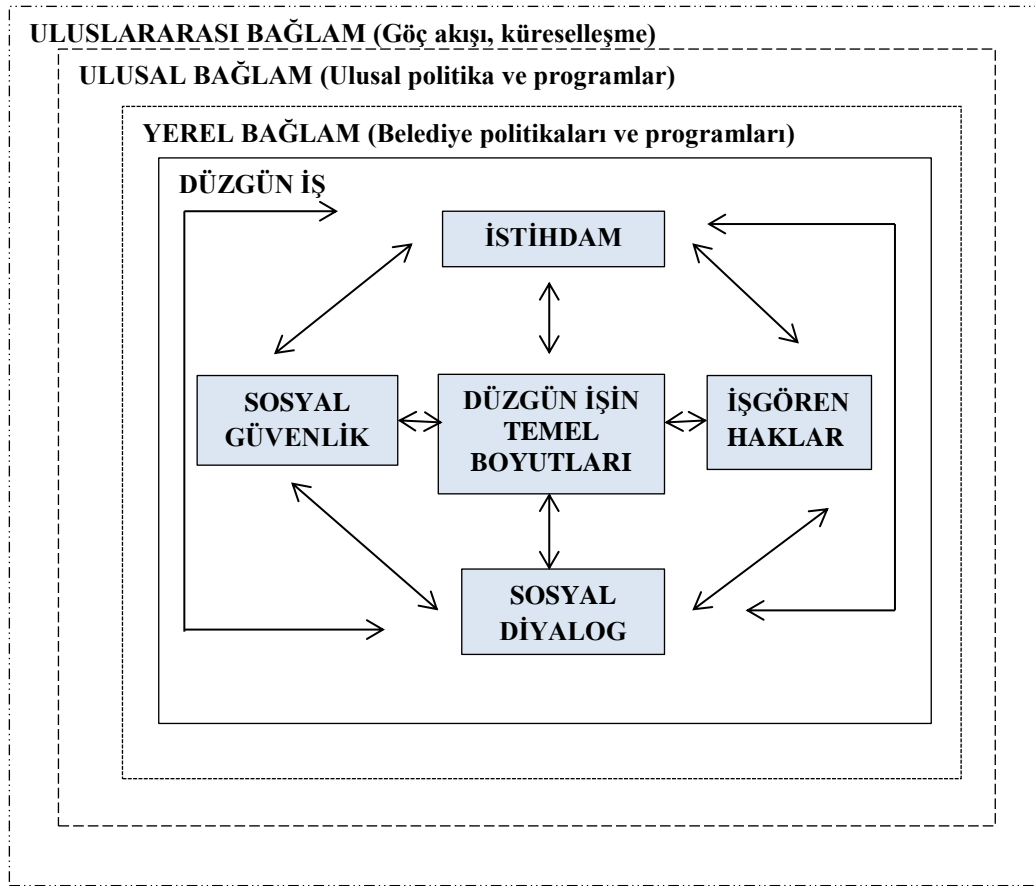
ULUSLARARASI BAĞLAM (Göç akışı, küreselleşme)

ULUSAL BAĞLAM (Ulusal politika ve programlar)

YEREL BAĞLAM (Belediye politikaları ve programları)

DÜZGÜN İŞ

İSTİHDAM

SOSYAL GÜVENLİK

DÜZGÜN İŞİN TEMEL BOYUTLARI

İŞGÖREN HAKLAR

SOSYAL DİYALOG